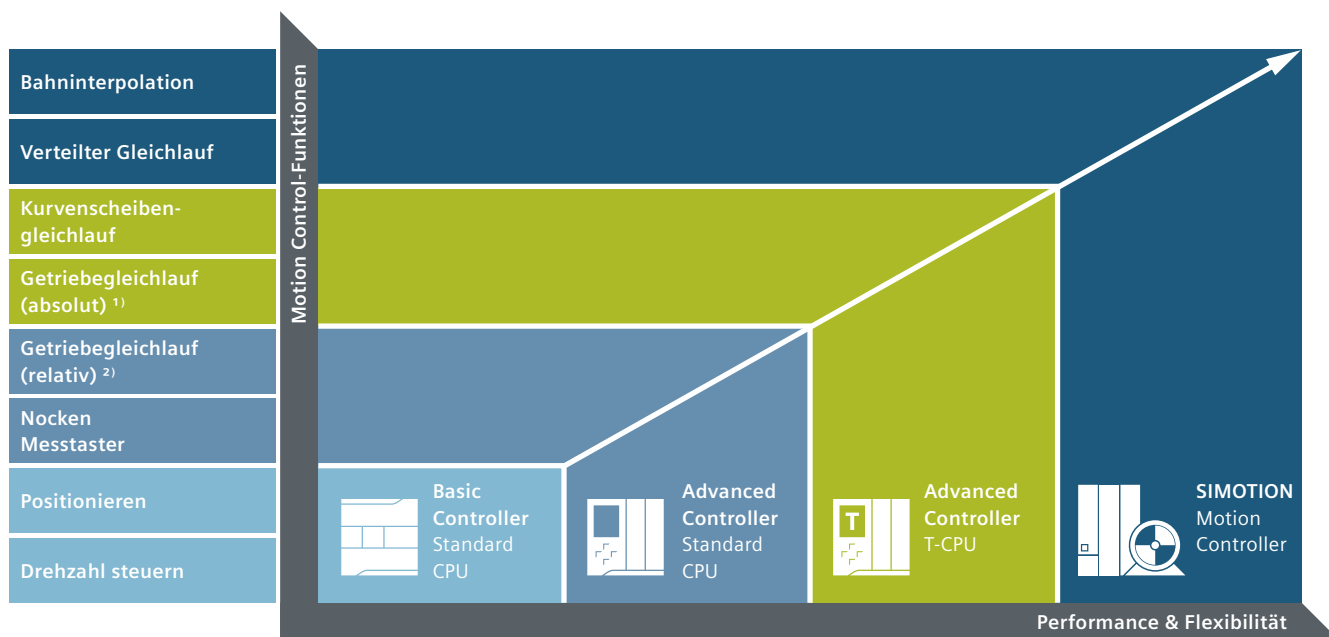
Bahninterpolation

Verteilter Gleichlauf

Kurvenscheibengleichlauf

Getriebegleichlauf (absolut) $^{1)}$

Getriebegleichlauf (relativ) $^{2)}$

Nocken
Messtaster

Positionieren

Drehzahl steuern

Motion Control-Funktionen

Basic Controller
Standard CPU

Advanced Controller
Standard CPU

T

Advanced Controller
T-CPU

SIMOTION
Motion Controller

Performance & Flexibilität